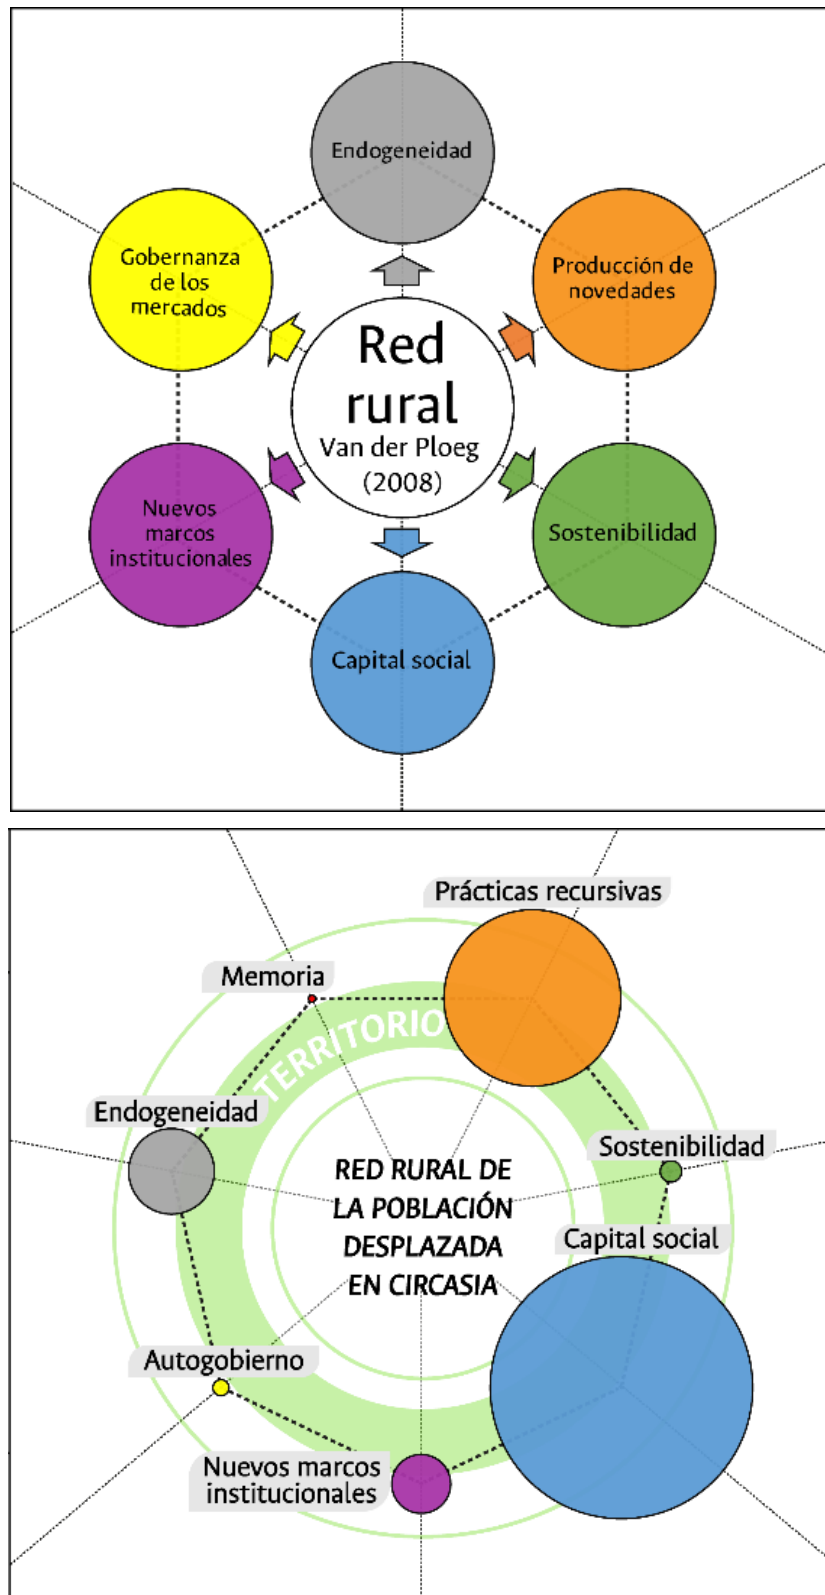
Endogeneidad

Gobernanza de los mercados

Producción de novedades

Red rural
Van der Ploeg
(2008)

Nuevos marcos institucionales

Sostenibilidad

Capital social

Prácticas recursivas

Memoria

TERRITORIO

Endogeneidad

Sostenibilidad

RED RURAL DE LA POBLACIÓN DESPLAZADA EN CIRCASIA

Capital social

Autogobierno

Nuevos marcos institucionales